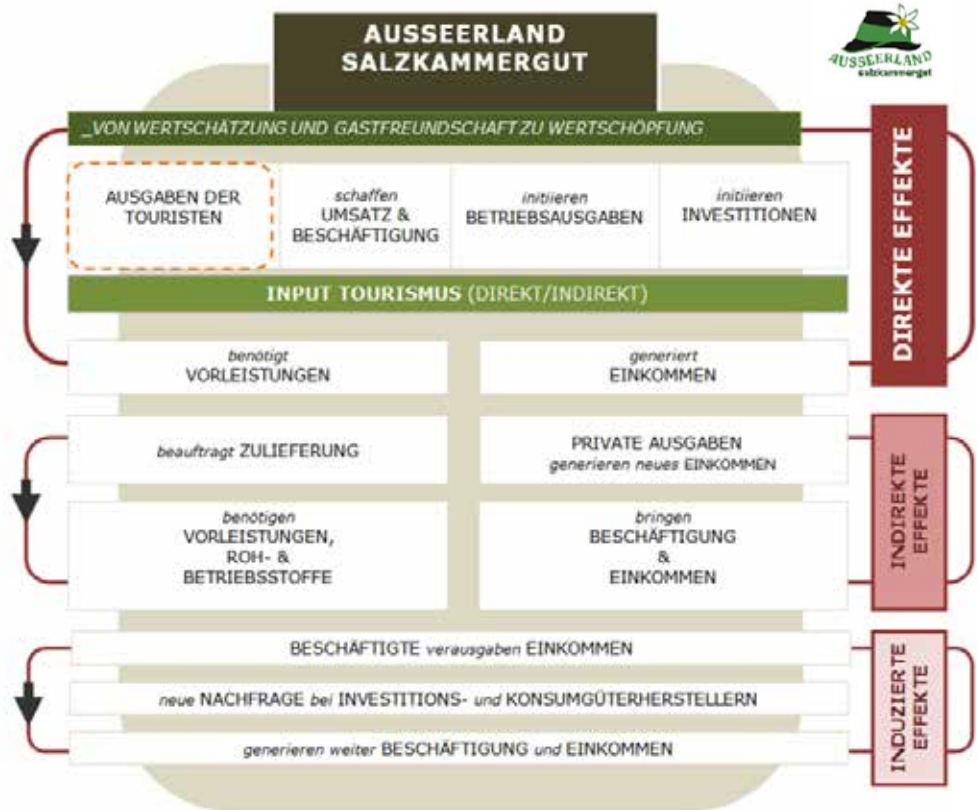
AUSSEERLAND SALZKAMMERGUT

AUSSEERLAND salzkammergut

_VON WERTSCHÄTZUNG UND GASTFREUNDSCHAFT ZU WERTSCHÖPFUNG

AUSGABEN DER TOURISTEN

schaffen UMSATZ & BESCHÄFTIGUNG

initiieren BETRIEBSAUSGABEN

initiieren INVESTITIONEN

INPUT TOURISMUS (DIREKT/INDIREKT)

benötigt VORLEISTUNGEN

generiert EINKOMMEN

DIREKTE EFFEKTE

beauftragt ZULIEFERUNG

PRIVATE AUSGABEN generieren neues EINKOMMEN

benötigen VORLEISTUNGEN, ROH- & BETRIEBSSTOFFE

bringen BESCHÄFTIGUNG & EINKOMMEN

INDIREKTE EFFEKTE

BESCHÄFTIGTE verausgaben EINKOMMEN

neue NACHFRAGE bei INVESTITIONS- und KONSUMGÜTERHERSTELLERN

generieren weiter BESCHÄFTIGUNG und EINKOMMEN

INDUZIERTE EFFEKTE